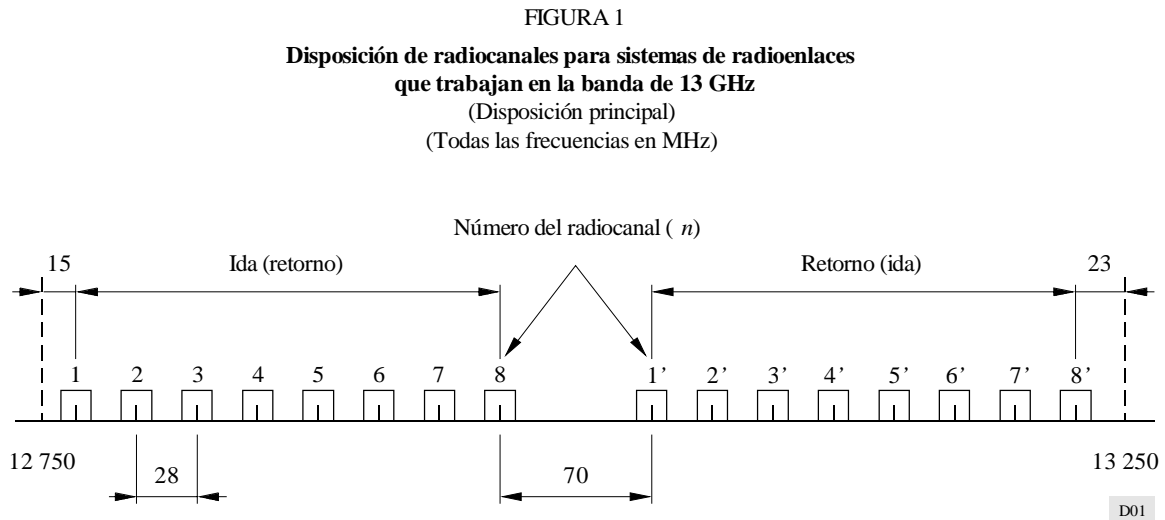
FIGURA 1

**Disposición de radiocanales para sistemas de radioenlaces que trabajan en la banda de 13 GHz**
(Disposición principal)
(Todas las frecuencias en MHz)

Número del radiocanal ( $n$)

15

Ida (retorno)

Retorno (ida)

23

1 2 3 4 5 6 7 8

1’ 2’ 3’ 4’ 5’ 6’ 7’ 8’

12 750

13 250

28

70

D01